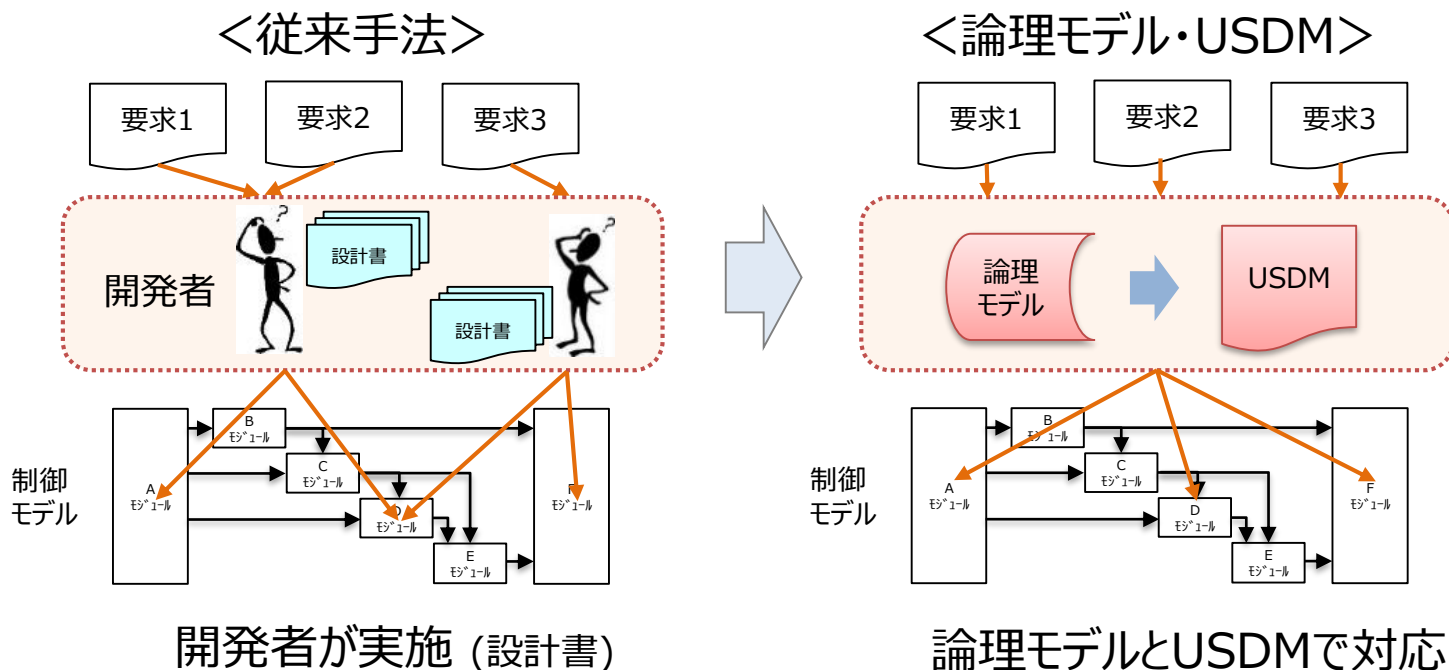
＜従来手法＞

要求1

要求2

要求3

開発者

設計書

設計書

制御モデル

B モジュール

C モジュール

A モジュール

D モジュール

E モジュール

F モジュール

開発者が実施 (設計書)

＜論理モデル・USDM＞

要求1

要求2

要求3

論理モデル

USDM

制御モデル

B モジュール

C モジュール

A モジュール

D モジュール

E モジュール

F モジュール

論理モデルとUSDMで対応